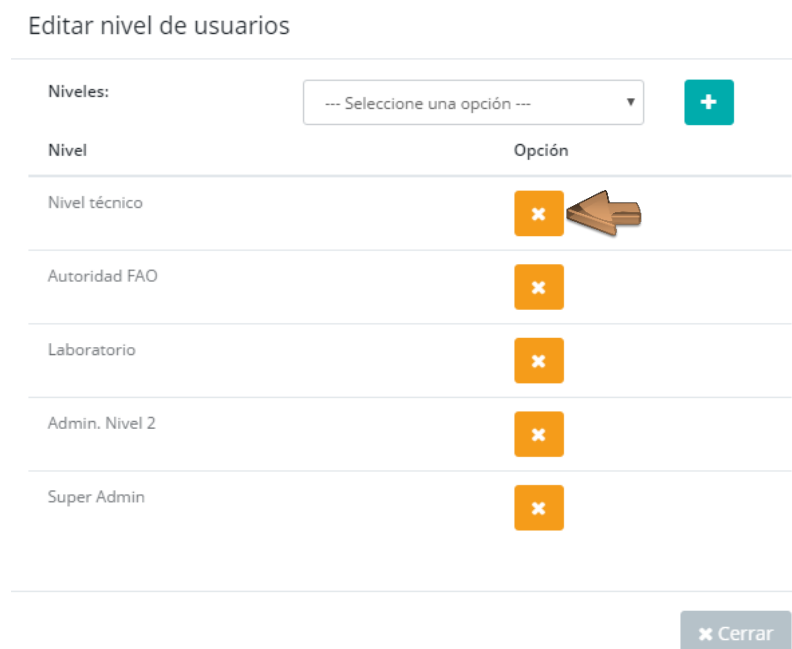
Editar nivel de usuarios

Niveles: --- Seleccione una opción --- +

| Nivel | Opción |
|---|---|
| Nivel técnico | ✖ |
| Autoridad FAO | ✖ |
| Laboratorio | ✖ |
| Admin. Nivel 2 | ✖ |
| Super Admin | ✖ |

✖ Cerrar